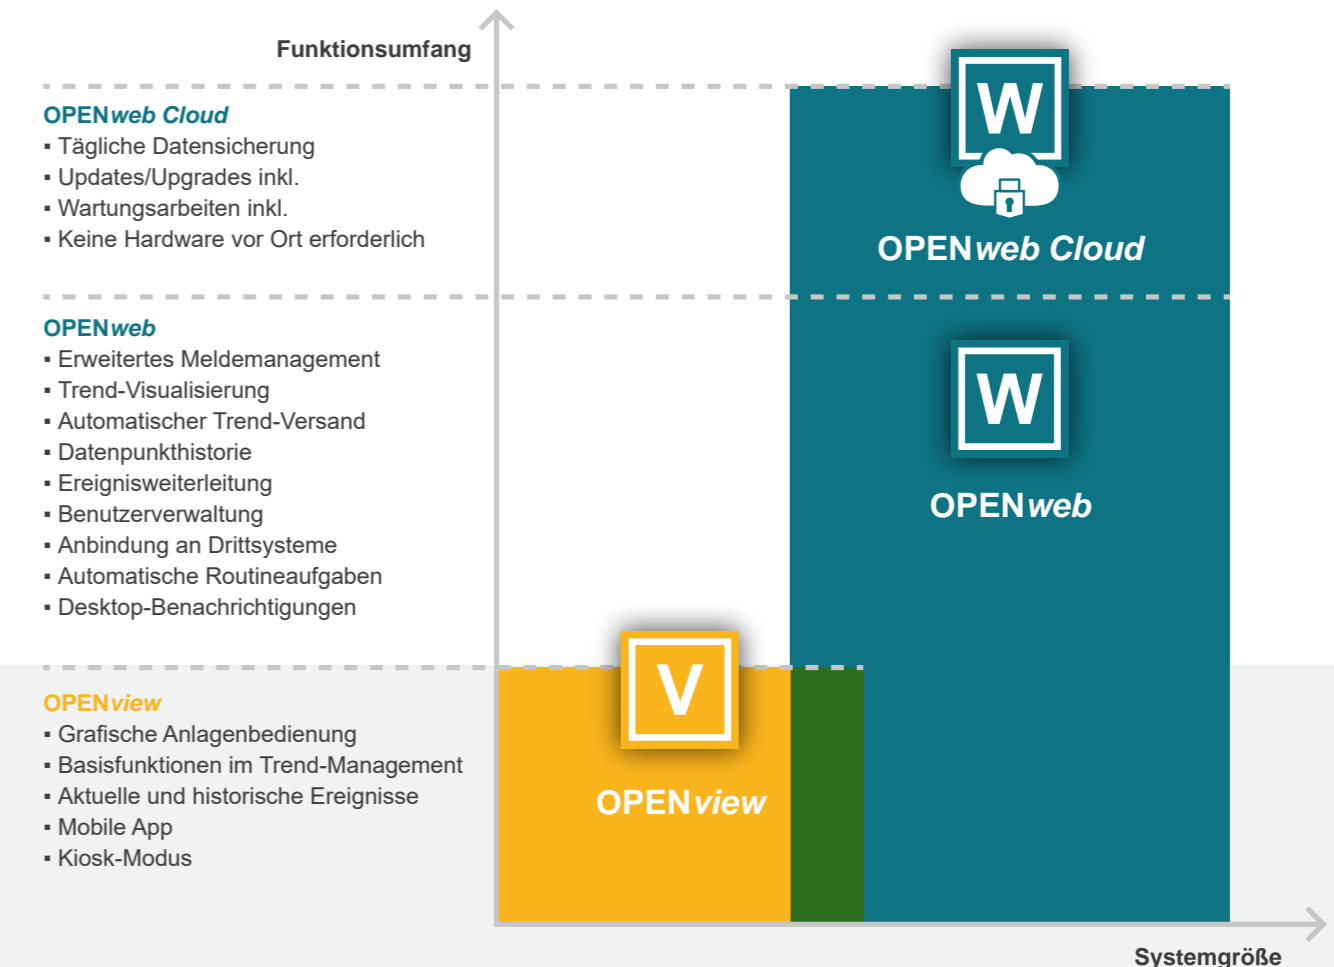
Funktionsumfang

OPENweb Cloud
▪ Tägliche Datensicherung
▪ Updates/Upgrades inkl.
▪ Wartungsarbeiten inkl.
▪ Keine Hardware vor Ort erforderlich

W

OPENweb Cloud

OPENweb
▪ Erweitertes Meldemanagement
▪ Trend-Visualisierung
▪ Automatischer Trend-Versand
▪ Datenpunkthistorie
▪ Ereignisweiterleitung
▪ Benutzerverwaltung
▪ Anbindung an Drittsysteme
▪ Automatische Routineaufgaben
▪ Desktop-Benachrichtigungen

W

OPENweb

OPENview
▪ Grafische Anlagenbedienung
▪ Basisfunktionen im Trend-Management
▪ Aktuelle und historische Ereignisse
▪ Mobile App
▪ Kiosk-Modus

V

OPENview

Systemgröße